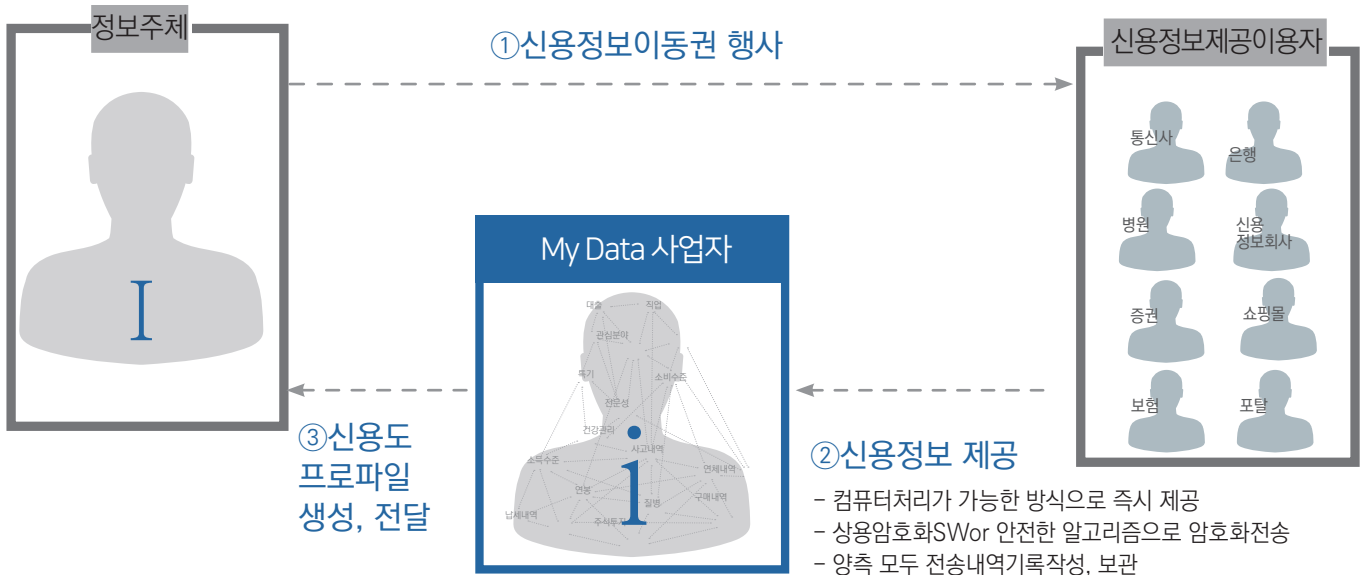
정보주체

①신용정보이동권 행사

신용정보제공이용자

통신사
은행
병원
신용정보회사
증권
쇼핑몰
보험
포탈

I

My Data 사업자

대출
직업
관심분야
특기
소비수준
전문성
건강관리
사고내역
소득수준
연체내역
연봉
구매내역
납세내역
질병
주식투자

I

③신용도 프로파일 생성, 전달

②신용정보 제공

- 컴퓨터처리가 가능한 방식으로 즉시 제공
- 상용암호화SWor 안전한 알고리즘으로 암호화전송
- 양측 모두 전송내역기록작성, 보관